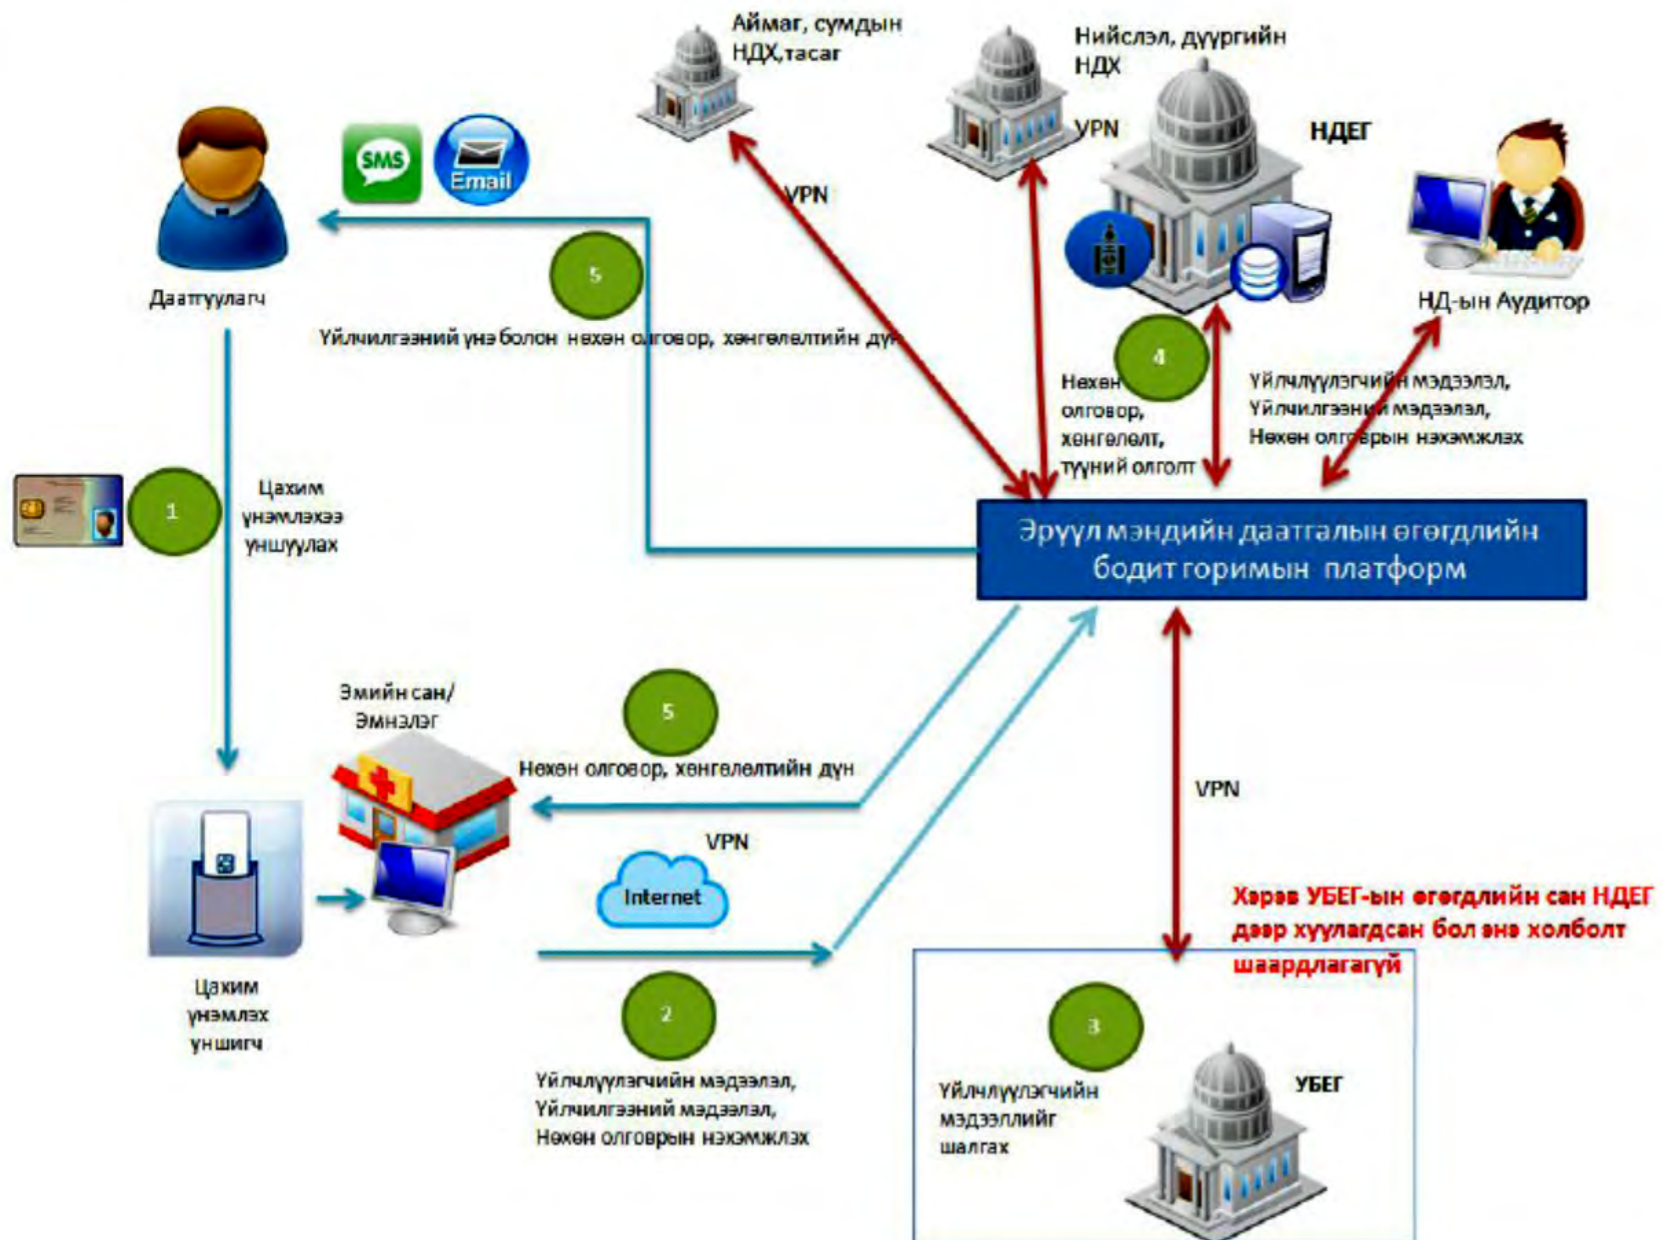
Аймаг, сумдын НДХ,тасаг

Нийслэл, дүүргийн НДХ

VPN

НДЕГ

SMS

Email

Даатгуулагч

VPN

5

Үйлчилгээний үнэ болон нөхөн олговор, хөнгөлөлтийн дүн

НД-ын Аудитор

4

Нөхөн олговор, хөнгөлөлт, түүний олголт

Үйлчлүүлэгчийн мэдээлэл, Үйлчилгээний мэдээлэл, Нөхөн олговрын нэхэмжлэх

1

Цахим үнэмлэхээ уншуулах

Эрүүл мэндийн даатгалын өгөгдлийн бодит горимын платформ

Эмийн сан/ Эмнэлэг

5

Нөхөн олговор, хөнгөлөлтийн дүн

VPN

VPN

Internet

Хэрэв УБЕГ-ын өгөгдлийн сан НДЕГ дээр хуулагдсан бол энэ холболт шаардлагагүй

Цахим үнэмлэх уншигч

2

Үйлчлүүлэгчийн мэдээлэл, Үйлчилгээний мэдээлэл, Нөхөн олговрын нэхэмжлэх

3

Үйлчлүүлэгчийн мэдээллийг шалгах

УБЕГ